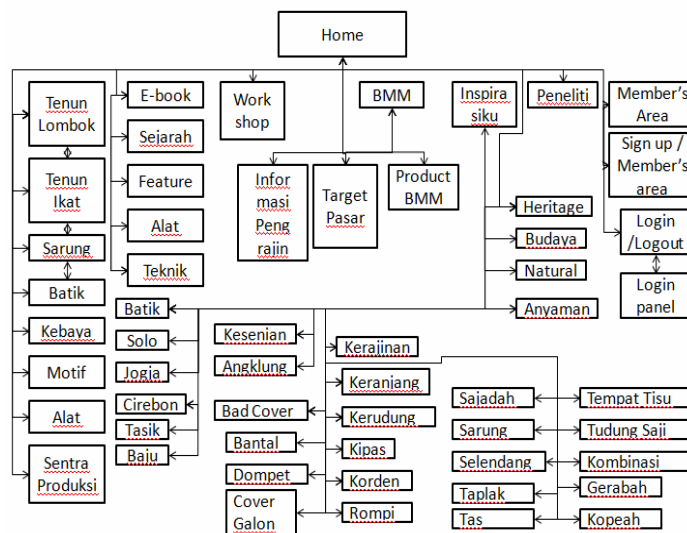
Home

Tenun Lombok
Tenun Ikat
Sarung
Batik
Kebaya
Motif
Alat
Sentra Produksi

E-book
Sejarah
Feature
Alat
Teknik

Work shop

BMM
Infor masi Peng rajin
Target Pasar
Product BMM

Inspira siku
Peneliti
Member's Area
Sign up / Member's area
Login /Logout
Login panel

Heritage
Budaya
Natural
Anyaman

Batik
Solo
Jogja
Cirebon
Tasik
Baju

Kesenian
Angklung
Kerajinan
Keranjang
Kerudung
Kipas
Korden
Rompi
Bad Cover
Bantal
Dompet
Cover Galon

Sajadah
Sarung
Selendang
Taplak
Tas
Tempat Tisu
Tudung Saji
Kombinasi
Gerabah
Kopeah